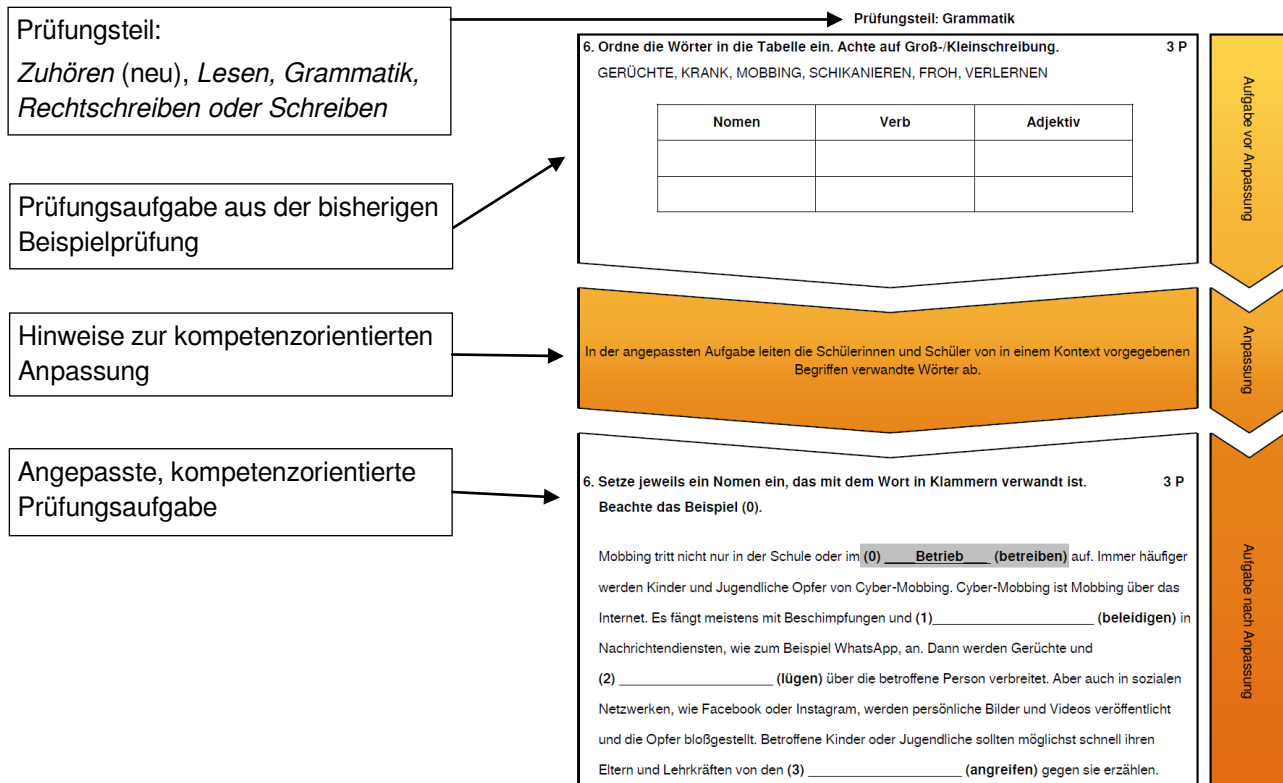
Prüfungsteil:
*Zuhören* (neu), *Lesen, Grammatik, Rechtschreiben oder Schreiben*

Prüfungsteil: Grammatik

Prüfungsaufgabe aus der bisherigen Beispielprüfung

6. Ordne die Wörter in die Tabelle ein. Achte auf Groß-/Kleinschreibung. 3 P

GERÜCHTE, KRANK, MOBBING, SCHIKANIEREN, FROH, VERLERNEN

| Nomen | Verb | Adjektiv |
|---|---|---|
| | | |
| | | |

Aufgabe vor Anpassung

Hinweise zur kompetenzorientierten Anpassung

In der angepassten Aufgabe leiten die Schülerinnen und Schüler von in einem Kontext vorgegebenen Begriffen verwandte Wörter ab.

Anpassung

Angepasste, kompetenzorientierte Prüfungsaufgabe

6. Setze jeweils ein Nomen ein, das mit dem Wort in Klammern verwandt ist. 3 P
Beachte das Beispiel (0).

Mobbing tritt nicht nur in der Schule oder im (0) ____Betrieb____ (betreiben) auf. Immer häufiger werden Kinder und Jugendliche Opfer von Cyber-Mobbing. Cyber-Mobbing ist Mobbing über das Internet. Es fängt meistens mit Beschimpfungen und (1)____________________ (beleidigen) in Nachrichtendiensten, wie zum Beispiel WhatsApp, an. Dann werden Gerüchte und (2) ____________________ (lügen) über die betroffene Person verbreitet. Aber auch in sozialen Netzwerken, wie Facebook oder Instagram, werden persönliche Bilder und Videos veröffentlicht und die Opfer bloßgestellt. Betroffene Kinder oder Jugendliche sollten möglichst schnell ihren Eltern und Lehrkräften von den (3) ____________________ (angreifen) gegen sie erzählen.

Aufgabe nach Anpassung